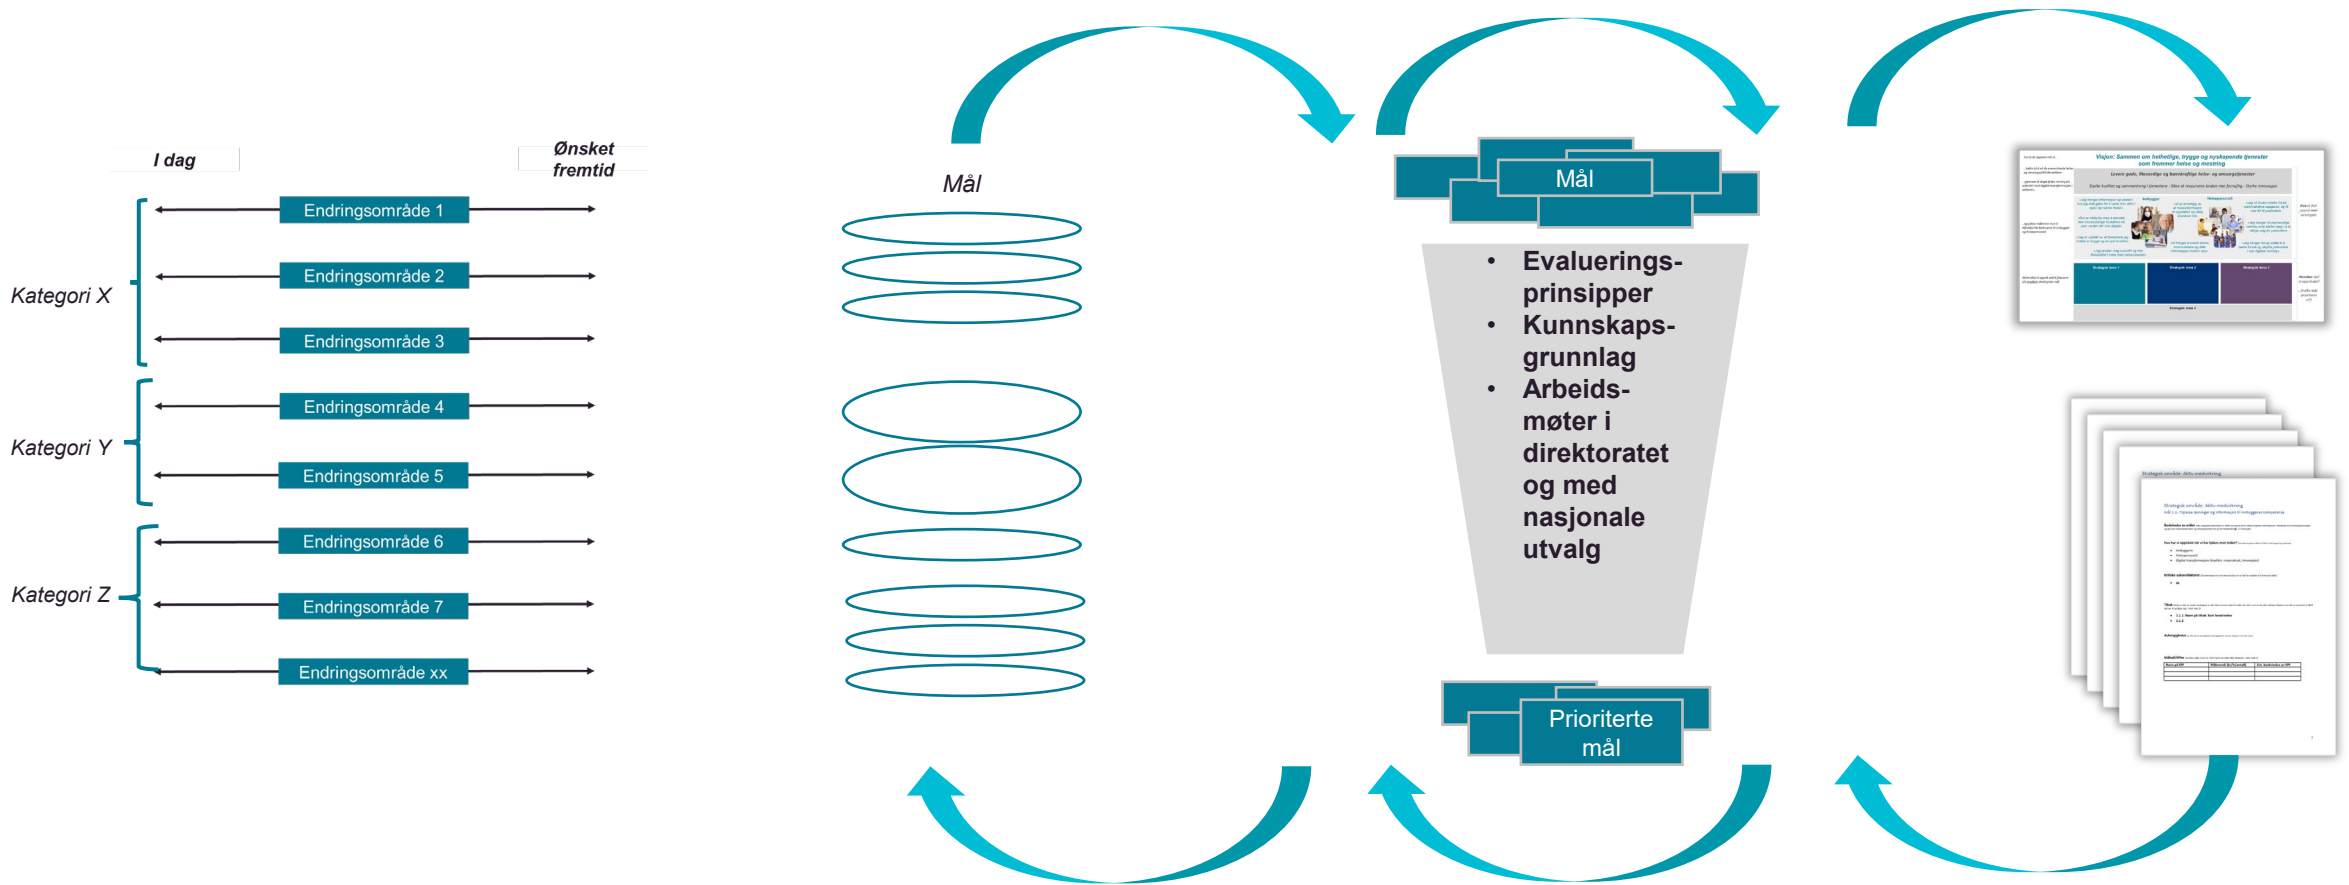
I dag

Ønsket fremtid

Kategori X

Endringsområde 1

Endringsområde 2

Endringsområde 3

Kategori Y

Endringsområde 4

Endringsområde 5

Kategori Z

Endringsområde 6

Endringsområde 7

Endringsområde xx

Mål

Mål

- Evaluerings-prinsipper
- Kunnskaps-grunnlag
- Arbeids-møter i direktoratet og med nasjonale utvalg

Prioriterte mål

Visjon: Sammen om helhetlige, trygge og nyskapende tjenester som fremmer helse og mestring

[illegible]

Strategisk område: Aktiv medvirkning

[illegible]